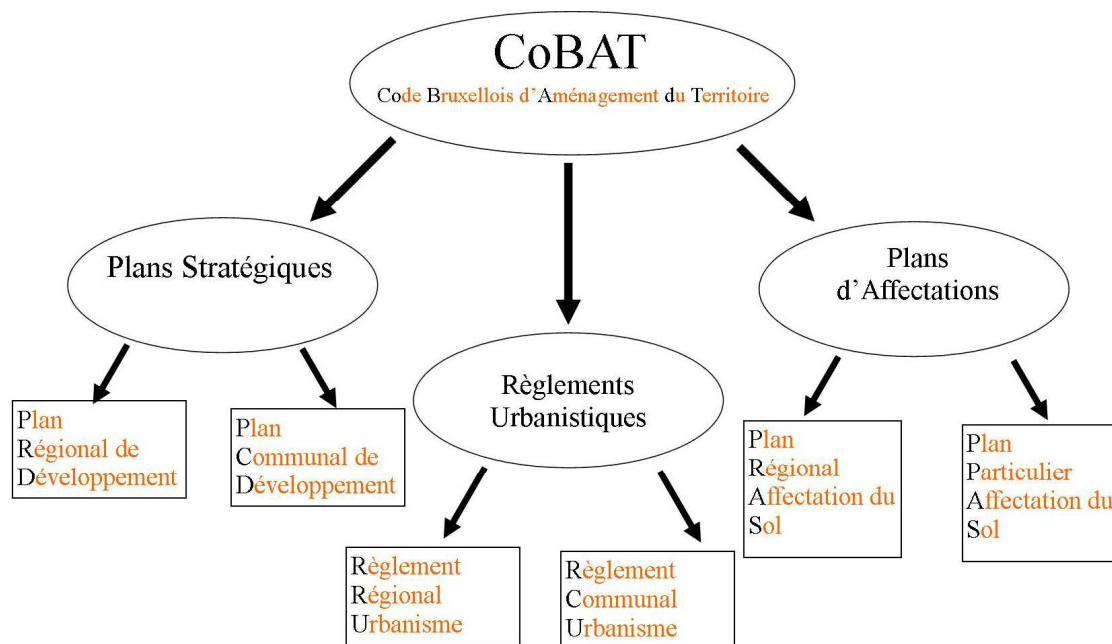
CoBAT
Code Bruxellois d'Aménagement du Territoire

Plans Stratégiques

Plan
Régional de
Développement

Plan
Communal de
Développement

Règlements
Urbanistiques

Règlement
Régional
Urbanisme

Règlement
Communal
Urbanisme

Plans
d'Affectations

Plan
Régional
Affectation du
Sol

Plan
Particulier
Affectation du
Sol